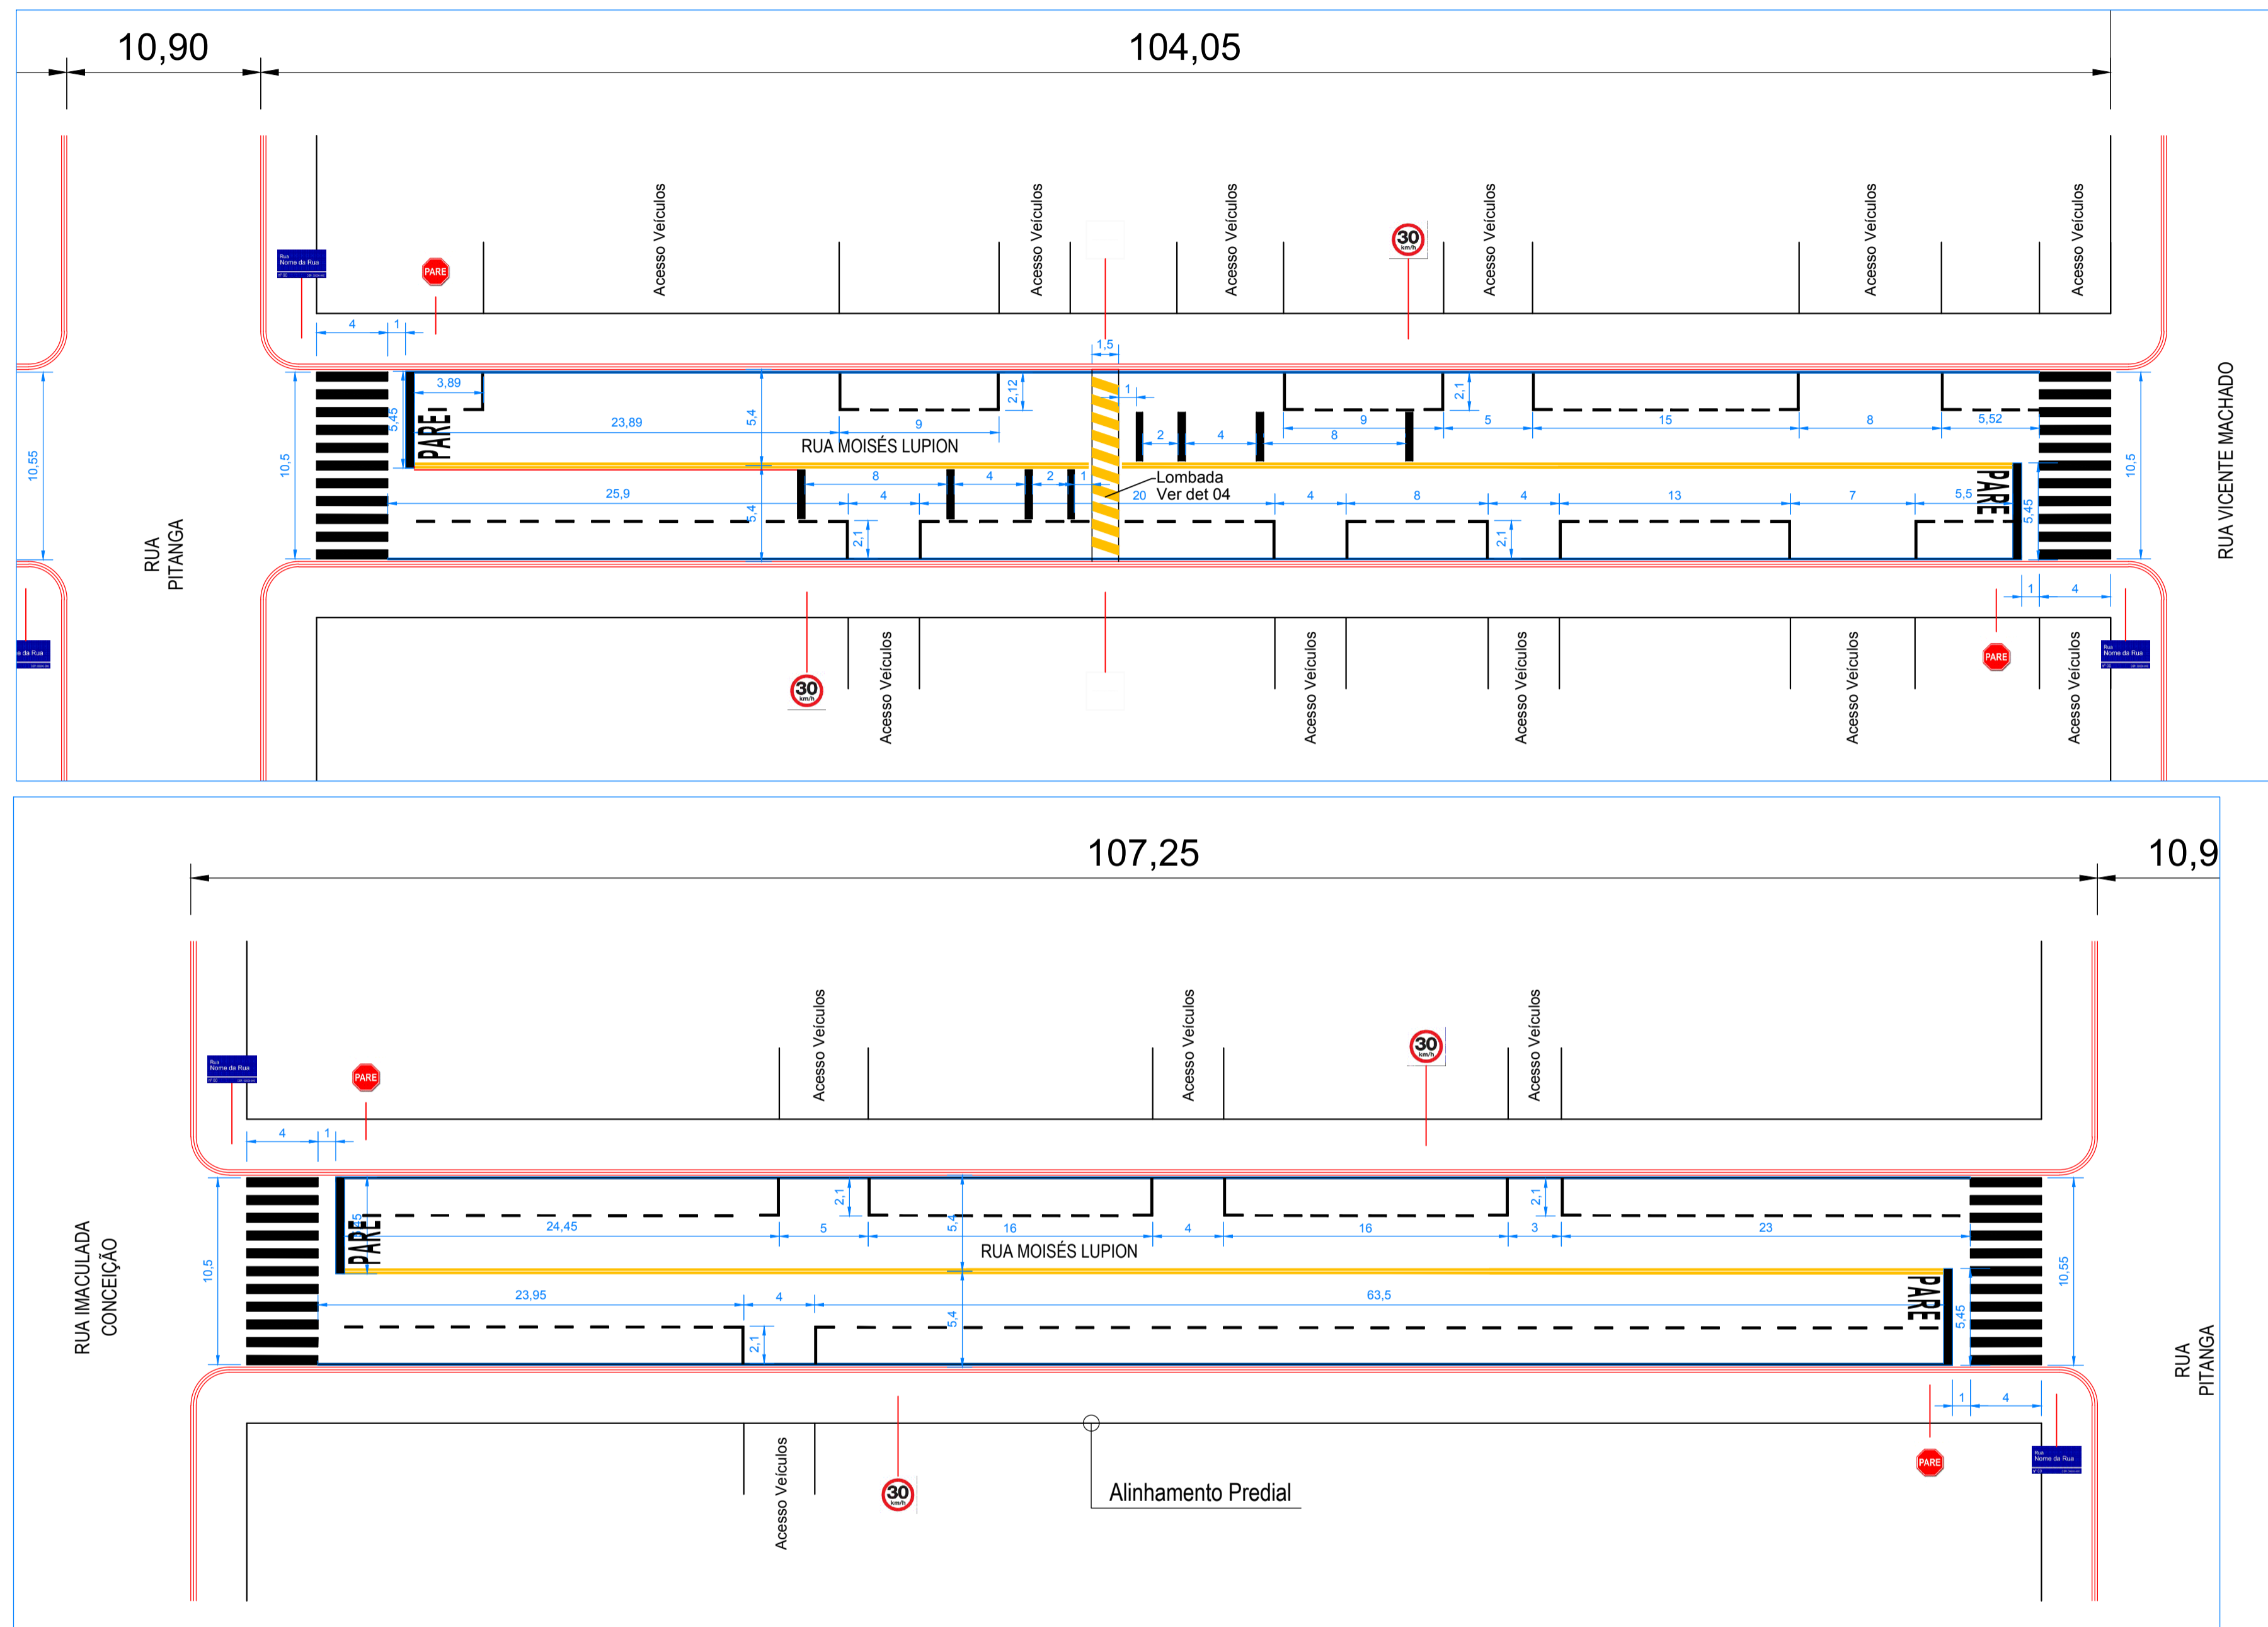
10,90

104,05

Acesso Veículos
Acesso Veículos
Acesso Veículos
Acesso Veículos
Acesso Veículos
Acesso Veículos

Rua Nome da Rua

PARE

30 km/h

4
1
1,5
3,89
2,12
1
2,1
5,45
PARE
23,89
5,4
9
RUA MOISÉS LUPION
2
4
8
9
5
15
8
5,52
10,55
10,5
8
4
2
1
Lombada
Ver det 04
25,9
4
20
4
8
4
13
7
5,5
PARE
5,45
10,5
5,4
2,1
2,1
RUA VICENTE MACHADO

RUA PITANGA

1
4

Nome da Rua

PARE
Rua Nome da Rua

30 km/h

Acesso Veículos
Acesso Veículos
Acesso Veículos
Acesso Veículos
Acesso Veículos

107,25

10,9

Acesso Veículos
Acesso Veículos
Acesso Veículos

Rua Nome da Rua

PARE

30 km/h

4
1
2,1
2,1
5,45
PARE
24,45
5
5,4
16
4
16
3
23
RUA MOISÉS LUPION
10,5
10,55
23,95
4
63,5
PARE
5,45
5,4
2,1
RUA IMACULADA CONCEIÇÃO

RUA PITANGA

1
4

Acesso Veículos

30 km/h

Alinhamento Predial

PARE

Rua Nome da Rua